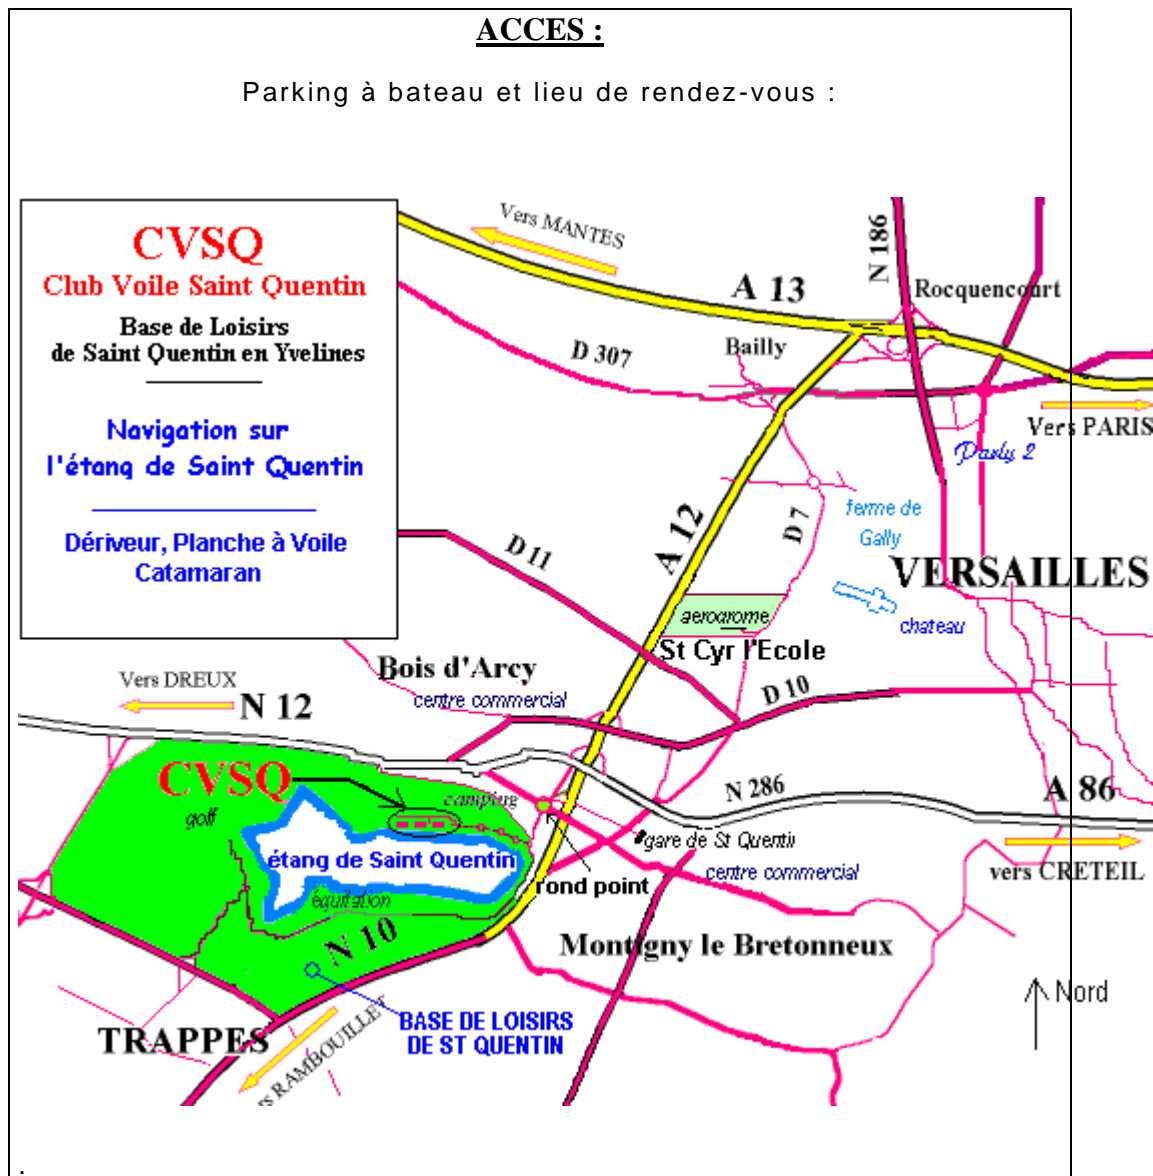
ACCES :

Parking à bateau et lieu de rendez-vous :

CVSQ
Club Voile Saint Quentin
Base de Loisirs
de Saint Quentin en Yvelines

Navigation sur
l'étang de Saint Quentin

Dériveur, Planche à Voile
Catamaran

Vers MANTES
A 13
N 186
Rocquencourt
D 307
Bailly
Vers PARIS
Parly 2
ferme de Gally
D 7
A 12
D 11
VERSAILLES
chateau
aerodrome
St Cyr l'Ecole
Bois d'Arcy
centre commercial
Vers DREUX
N 12
D 10
CVSQ
camping
golf
étang de Saint Quentin
équitation
N 286
A 86
gare de St Quentin
centre commercial
vers CRETEIL
rond point
N 10
Montigny le Bretonneux
Nord
TRAPPES
BASE DE LOISIRS
DE ST QUENTIN
s RAMBOUILLET

.